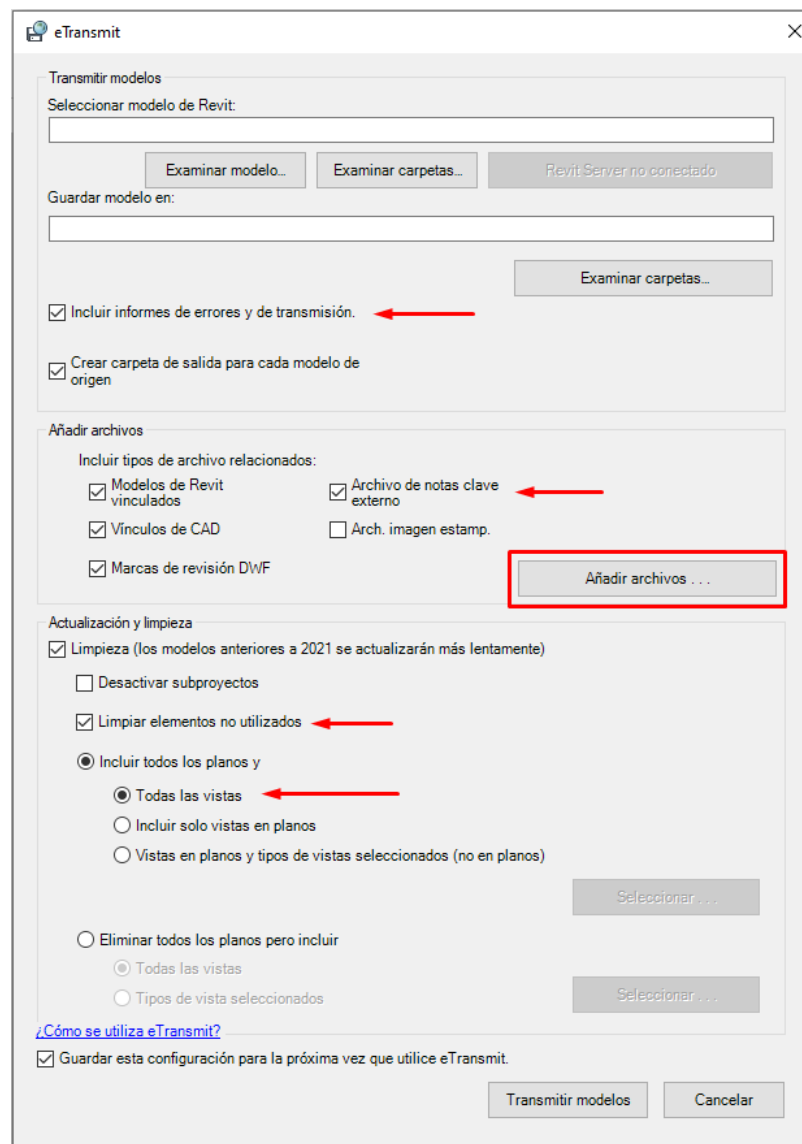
eTransmit

Transmitir modelos

Seleccionar modelo de Revit:

Examinar modelo...

Examinar carpetas...

Revit Server no conectado

Guardar modelo en:

Examinar carpetas...

☑ Incluir informes de errores y de transmisión.

☑ Crear carpeta de salida para cada modelo de origen

Añadir archivos

Incluir tipos de archivo relacionados:

☑ Modelos de Revit vinculados

☑ Archivo de notas clave externo

☑ Vínculos de CAD

☐ Arch. imagen estamp.

☑ Marcas de revisión DWF

Añadir archivos . . .

Actualización y limpieza

☑ Limpieza (los modelos anteriores a 2021 se actualizarán más lentamente)

☐ Desactivar subproyectos

☑ Limpiar elementos no utilizados

Incluir todos los planos y

Todas las vistas

Incluir solo vistas en planos

Vistas en planos y tipos de vistas seleccionados (no en planos)

Seleccionar . . .

Eliminar todos los planos pero incluir

Todas las vistas

Tipos de vista seleccionados

Seleccionar . . .

¿Cómo se utiliza eTransmit?

☑ Guardar esta configuración para la próxima vez que utilice eTransmit.

Transmitir modelos

Cancelar